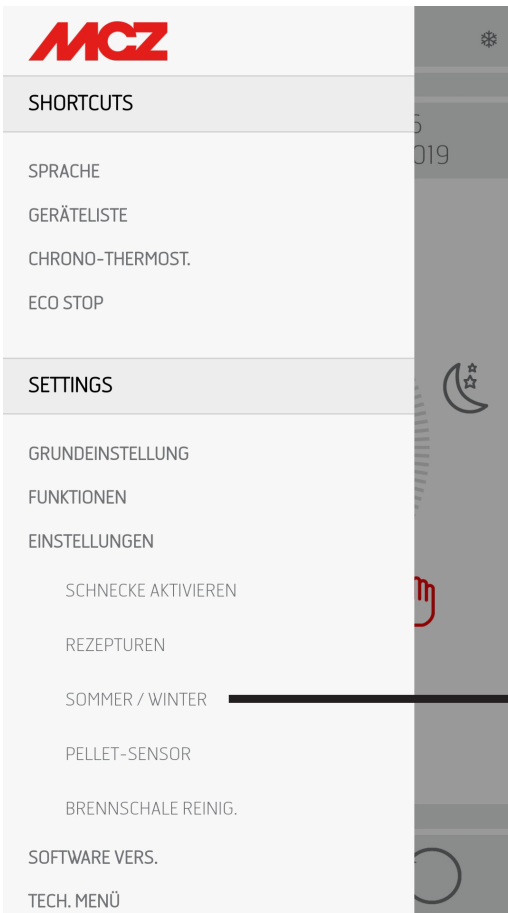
MCZ

SHORTCUTS

SPRACHE
GERÄTELISTE
CHRONO-THERMOST.
ECO STOP

SETTINGS

GRUNDEINSTELLUNG
FUNKTIONEN
EINSTELLUNGEN
SCHNECKE AKTIVIEREN
REZEPTUREN
SOMMER / WINTER
PELLET-SENSOR
BRENNSCHALE REINIG.
SOFTWARE VERS.
TECH. MENÜ

5
019